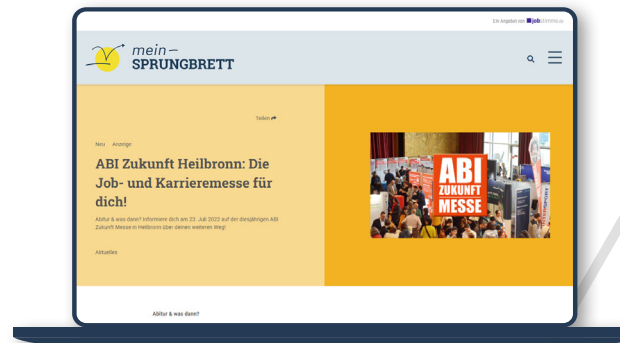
Ein Angebot von job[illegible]

mein–
SPRUNGBRETT

Teilen

Neu Anzeige

ABI Zukunft Heilbronn: Die Job- und Karrieremesse für dich!

Abitur & was dann? Informiere dich am 23. Juli 2022 auf der diesjährigen ABI Zukunft Messe in Heilbronn über deinen weiteren Weg!

Aktuelles

ABI
ZUKUNFT
MESSE

Abitur & was dann?